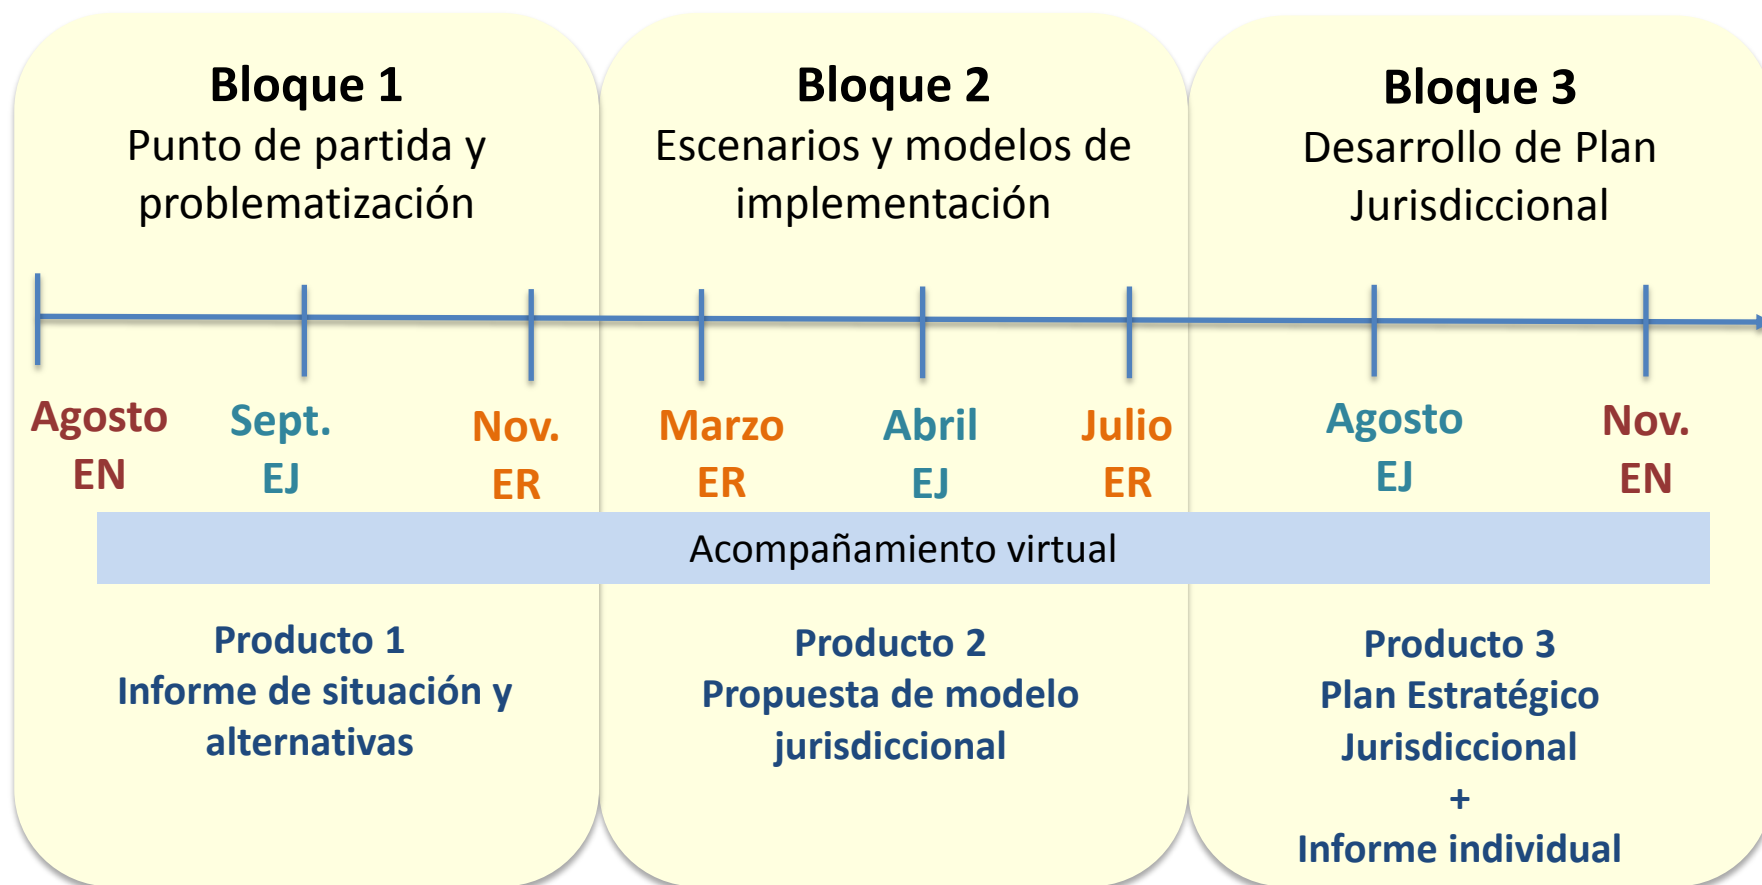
Bloque 1
Punto de partida y problematización

Bloque 2
Escenarios y modelos de implementación

Bloque 3
Desarrollo de Plan Jurisdiccional

Agosto
EN

Sept.
EJ

Nov.
ER

Marzo
ER

Abril
EJ

Julio
ER

Agosto
EJ

Nov.
EN

Acompañamiento virtual

Producto 1
Informe de situación y alternativas

Producto 2
Propuesta de modelo jurisdiccional

Producto 3
Plan Estratégico Jurisdiccional
+
Informe individual